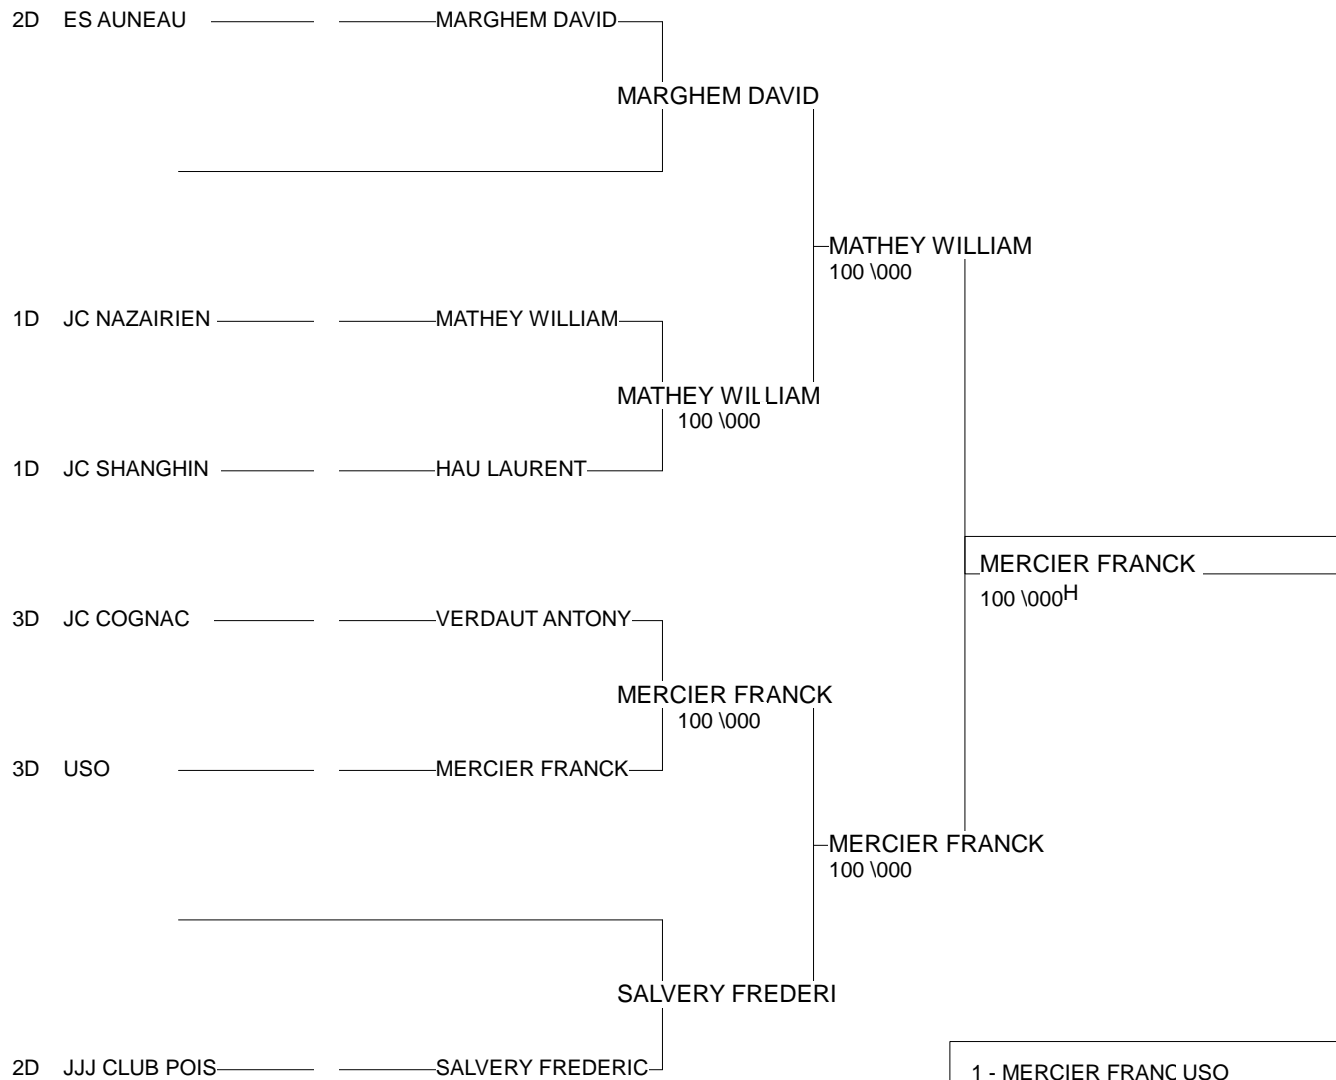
2D ES AUNEAU MARGHEM DAVID

MARGHEM DAVID

MATHEY WILLIAM
100 \000

1D JC NAZAIRIEN MATHEY WILLIAM

MATHEY WILLIAM
100 \000

1D JC SHANGHIN HAU LAURENT

MERCIER FRANCK
100 \000H

3D JC COGNAC VERDAUT ANTONY

MERCIER FRANCK
100 \000

3D USO MERCIER FRANCK

MERCIER FRANCK
100 \000

SALVERY FREDERI

2D JJJ CLUB POIS SALVERY FREDERIC

1 - MERCIER FRANC USO